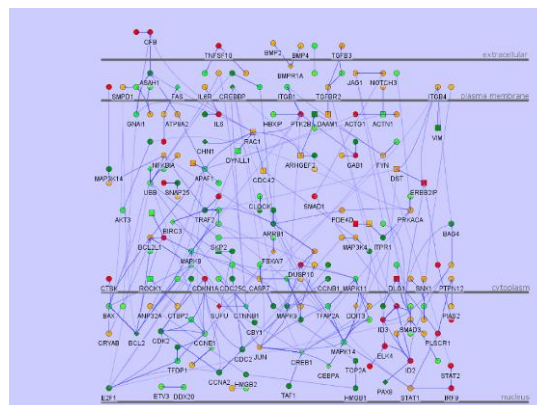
CFB
TNFSF10
BMP2
BMP4
TGFB3
extracellular
BMPR1A
JAG1
NOTCH3
SMPD1
ASAH1
FAS
IL6R
CREBBP
ITGB1
TGFBR2
ITGB4
plasma membrane
GNAI1
ATP6A2
IL8
HBXIP
PTK2B
DAAM1
ACTG1
ACTN1
VIM
RAC1
CHN1
DYNLL1
ARHGEF2
GAB1
FLNA
MAP3K14
NFKBIA
APAF1
CDC42
DST
UBB
SMAD5
SMAD1
ERBB2IP
AKT3
CLOCK
PDE4D
PRKACA
BIRC3
TRAF2
ARRB1
MAP3K4
ITPR1
BAG4
BCL2L1
SKP2
FBXW7
MAPK8
DUSP10
CTSK
ROCK1
CDKN1A
CDC25C
CASP7
CCNB1
MAPK11
DLG1
SNN
PTPN12
cytoplasm
BAX
AMP32A
CTBP2
SUFU
CTNNB1
MAPK3
TFAP2A
DDIT3
ID3
SMAD3
PIAS2
CRYAB
BCL2
CDK2
CCNE1
CBY1
PLSCR1
TFDP1
MAPK14
ELK4
ID2
STAT2
JUN
CREB1
TOP2A
CDC2
CEBPA
PAX8
CCNA2
HMGB2
E2F1
ETV3
DDX20
TAF1
HMGB1
STAT1
IRF9
nucleus